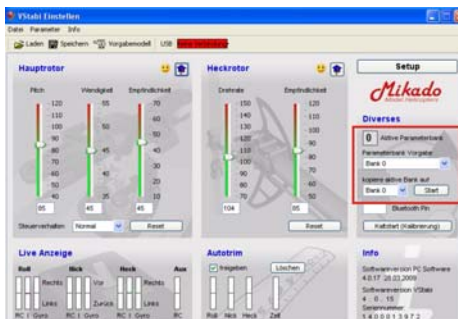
VStabi Einstellen

Datei Parameter Info

Laden Speichern Vorgabemodell USB Keine Verbindung

Hauptrotor

Pitch Wendigkeit Empfindlichkeit

120 110 100 90 80 70 60 50

55 50 45 40 35

70 60 50 40 30

85 45 45

Steuerverhalten Normal Reset

Heckrotor

Drehrate Empfindlichkeit

150 140 130 120 110 100 90 80 70

120 110 100 90 80 70 60 50

104 85

Reset

Setup

Mikado
Modell Helicopters

Diverses

0 Aktive Parameterbank

Parameterbank Vorgabe

Bank 0

kopiere aktive Bank auf

Bank 0 Start

Bluetooth Pin

Kaltstart (Kalibrierung)

Live Anzeige

Roll Nick Heck Aux

Rechts Vor Rechts

Links Zurück Links

RC Gyro RC Gyro RC Gyro RC

Autotrim

freigeben Löschen

Roll Nick Heck Zeit

Info

Softwareversion PC Software 4.0.17 28.03.2009

Softwareversion VStabi 4 . 0 . 15

Seriennummer 1 4 0 0 0 1 3 9 7 2